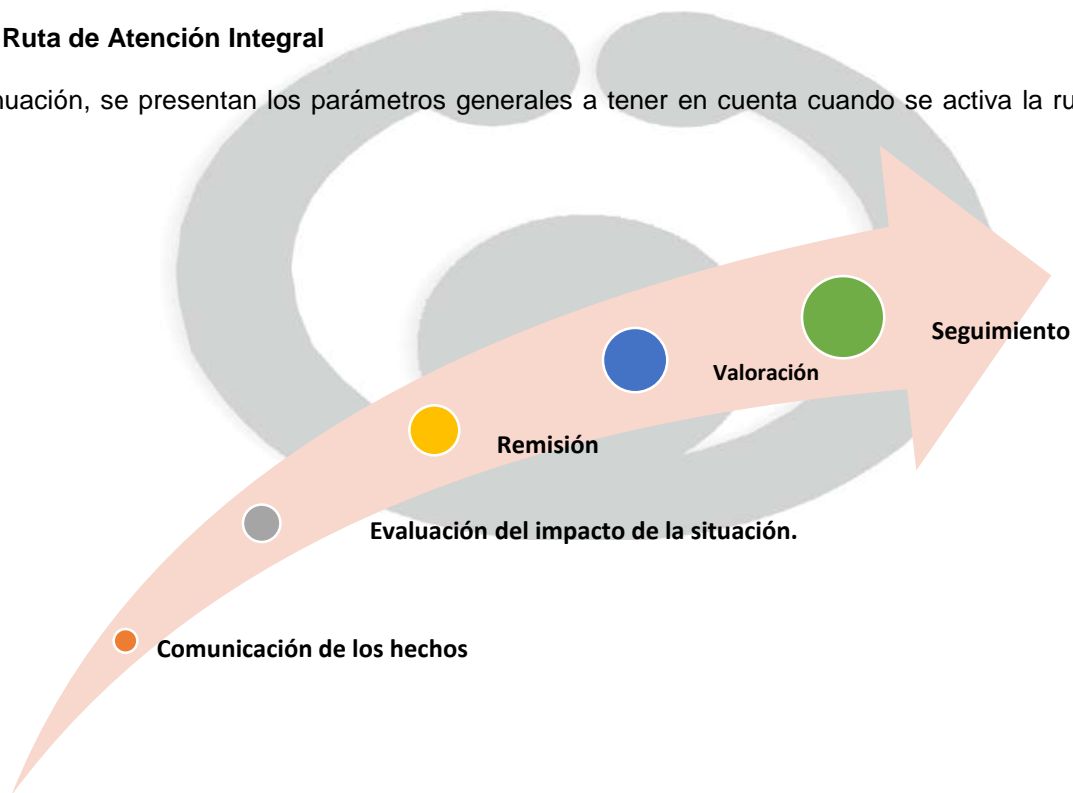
Ruta de Atención Integral

uación, se presentan los parámetros generales a tener en cuenta cuando se activa la ru

Seguimiento

Valoración

Remisión

Evaluación del impacto de la situación.

Comunicación de los hechos